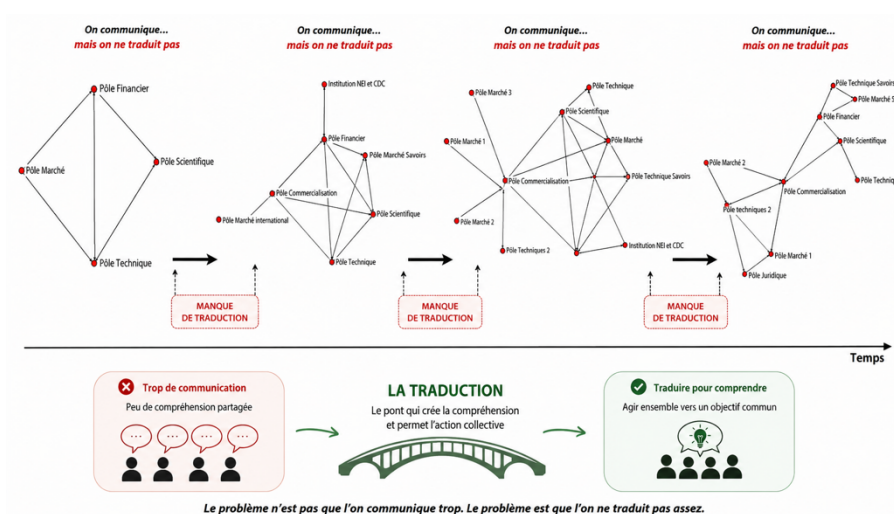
On communique...
mais on ne traduit pas

Pôle Financier
Pôle Marché
Pôle Scientifique
Pôle Technique

On communique...
mais on ne traduit pas

Institution NEI et CDC
Pôle Financier
Pôle Marché Savoirs
Pôle Commercialisation
Pôle Marché international
Pôle Scientifique
Pôle Technique

On communique...
mais on ne traduit pas

Pôle Technique
Pôle Marché 3
Pôle Scientifique
Pôle Marché 1
Pôle Marché
Pôle Commercialisation
Pôle Technique Savoirs
Pôle Marché 2
Pôle Techniques 2
Institution NEI et CDC

On communique...
mais on ne traduit pas

Pôle Technique Savoirs
Pôle Marché S
Pôle Financier
Pôle Scientifique
Pôle Marché 2
Pôle Techniq
Pôle Commercialisation
Pôle techniques 2
Pôle Marché 1
Pôle Juridique

MANQUE DE TRADUCTION

MANQUE DE TRADUCTION

MANQUE DE TRADUCTION

Temps

Trop de communication
Peu de compréhension partagée

LA TRADUCTION
Le pont qui crée la compréhension et permet l'action collective

Traduire pour comprendre
Agir ensemble vers un objectif commun

Le problème n'est pas que l'on communique trop. Le problème est que l'on ne traduit pas assez.